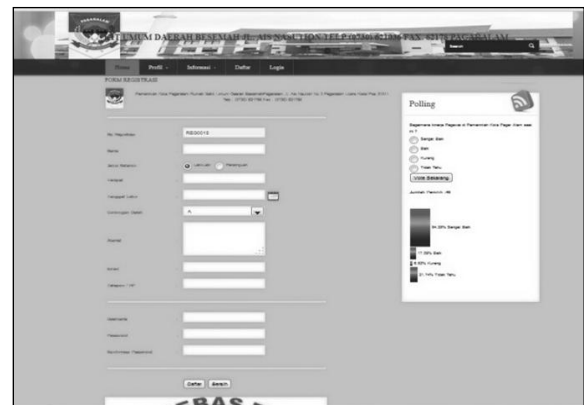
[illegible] UMUM DAERAH BESEMAH JL. AIS NASUTION TELP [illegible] FAX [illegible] PAGARALAM

Search

Home Profil Informasi Daftar Login

FORM REGISTRASI

Pemerintah Kota Pagaralam Rumah Sakit Umum Daerah Besemah Pagaralam Jl. Ais Nasution No.3 Pagaralam Kode Pos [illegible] Telp. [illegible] Fax. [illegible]

No. Registrasi REG0013

Nama

Jenis Kelamin Laki-Laki Perempuan

Tempat

Tanggal Lahir

Golongan Darah A

Alamat

Email

Telepon / HP

Username

Password

Konfirmasi Password

Daftar Bersih

Polling

Bagaimana kinerja Pegawai di Pemerintah Kota Pagar Alam saat ini ?

Sangat Baik

Baik

Kurang

Tidak Tahu

Vote Sekarang

Jumlah Peserta: 49

34.29% Sangat Baik

17.39% Baik

8.43% Kurang

21.74% Tidak Tahu

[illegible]BAS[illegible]